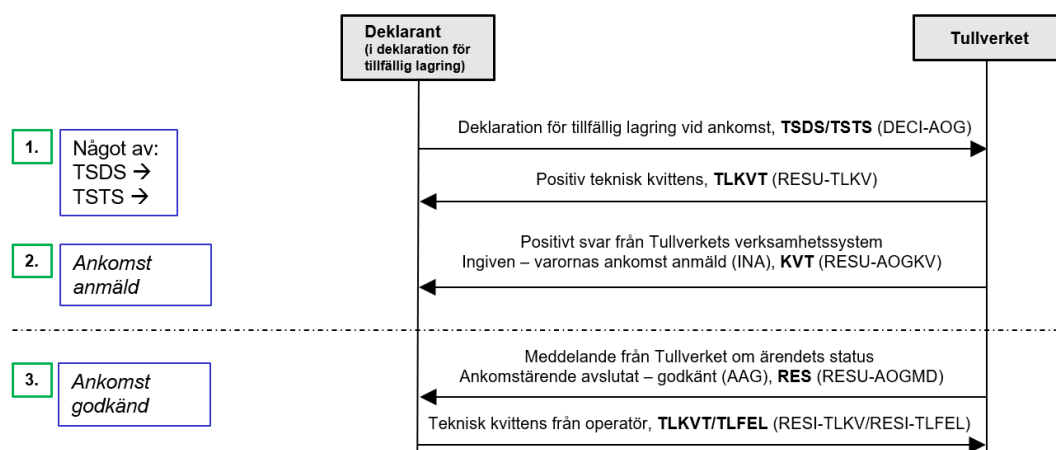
**Deklarant**
(i deklaration för tillfällig lagring)

**Tullverket**

**1.** Något av:
TSDS →
TSTS →

Deklaration för tillfällig lagring vid ankomst, **TSDS/TSTS** (DECI-AOG)

Positiv teknisk kvittens, **TLKVT** (RESU-TLKV)

**2.** *Ankomst anmäld*

Positivt svar från Tullverkets verksamhetssystem
Ingiven – varornas ankomst anmäld (INA), **KVT** (RESU-AOGKV)

**3.** *Ankomst godkänd*

Meddelande från Tullverket om ärendets status
Ankomstärende avslutat – godkänt (AAG), **RES** (RESU-AOGMD)

Teknisk kvittens från operatör, **TLKVT/TLFEL** (RESI-TLKV/RESI-TLFEL)